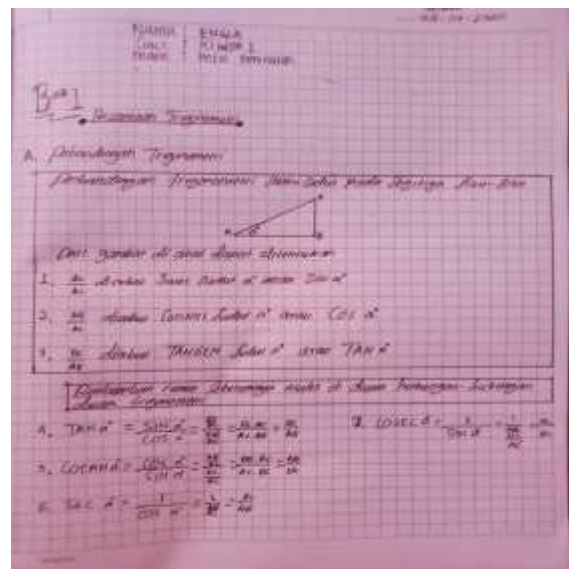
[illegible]

Nama : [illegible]
Kelas : XI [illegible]
Mapel : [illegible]

Bab 1
Persamaan Trigonometri

A. Perbandingan Trigonometri

Perbandingan trigonometri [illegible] pada segitiga siku-siku

Dari gambar di atas dapat ditentukan:

1. $\frac{BC}{AC}$ disebut Sinus sudut $\alpha$ atau Sin $\alpha$

2. $\frac{AB}{AC}$ disebut Cosinus sudut $\alpha$ atau Cos $\alpha$

3. $\frac{BC}{AB}$ disebut TANGEN sudut $\alpha$ atau TAN $\alpha$

Berdasarkan rumus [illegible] maka di dapat hubungan-hubungan dalam trigonometri

4. TAN $\alpha$ = $\frac{SIN\ \alpha}{COS\ \alpha}$ = $\frac{\frac{BC}{AC}}{\frac{AB}{AC}}$ = $\frac{BC \cdot AC}{AC \cdot AB}$ = $\frac{BC}{AB}$

7. COSEC $\alpha$ = $\frac{1}{SIN\ \alpha}$ = $\frac{1}{\frac{BC}{AC}}$ = $\frac{AC}{BC}$

5. COTAN $\alpha$ = $\frac{COS\ \alpha}{SIN\ \alpha}$ = $\frac{\frac{AB}{AC}}{\frac{BC}{AC}}$ = $\frac{AB \cdot AC}{AC \cdot BC}$ = $\frac{AB}{BC}$

6. SEC $\alpha$ = $\frac{1}{COS\ \alpha}$ = $\frac{1}{\frac{AB}{AC}}$ = $\frac{AC}{AB}$